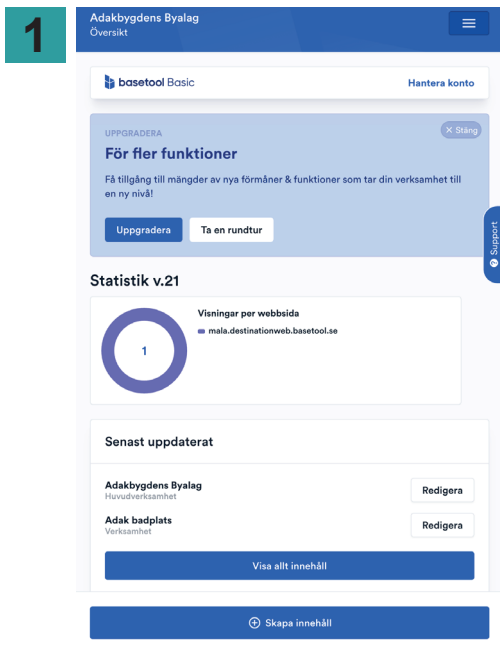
1

Adakbygdens Byalag
Översikt

basetool Basic

Hantera konto

UPPGRADERA

× Stäng

För fler funktioner

Få tillgång till mängder av nya förmåner & funktioner som tar din verksamhet till en ny nivå!

Uppgradera

Ta en rundtur

Support

Statistik v.21

1

Visningar per webbsida

mala.destinationweb.basetool.se

Senast uppdaterat

Adakbygdens Byalag
Huvudverksamhet

Redigera

Adak badplats
Verksamhet

Redigera

Visa allt innehåll

Skapa innehåll